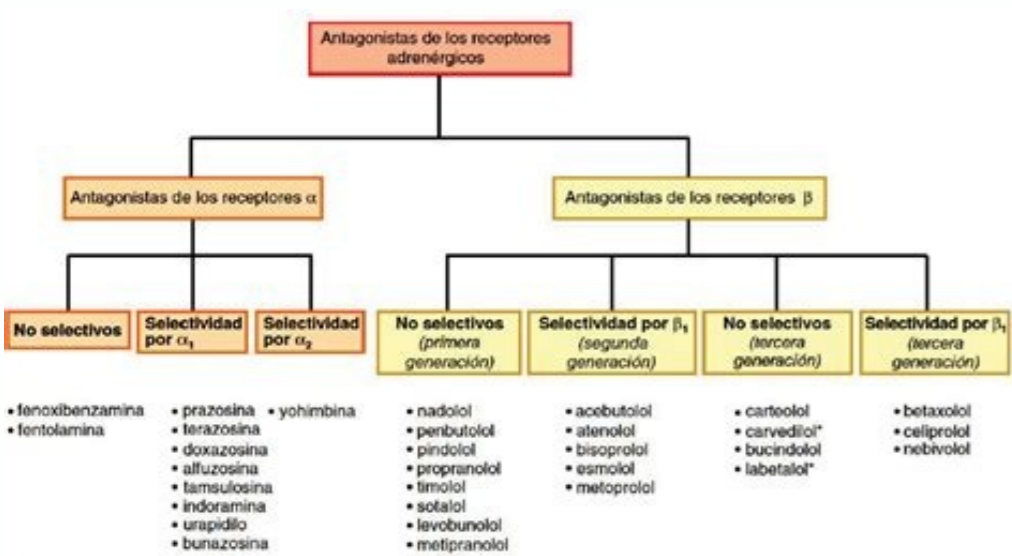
Antagonistas de los receptores adrenérgicos

Antagonistas de los receptores $\alpha$

Antagonistas de los receptores $\beta$

No selectivos

Selectividad por $\alpha_1$

Selectividad por $\alpha_2$

No selectivos (primera generación)

Selectividad por $\beta_1$ (segunda generación)

No selectivos (tercera generación)

Selectividad por $\beta_1$ (tercera generación)

• fenoxibenzamina
• fentolamina

• prazosina
• terazosina
• doxazosina
• alfuzosina
• tamsulosina
• indoramina
• urapidilo
• bunazosina

• yohimbina

• nadolol
• penbutolol
• pindolol
• propranolol
• timolol
• sotalol
• levobunolol
• metipranolol

• acebutolol
• atenolol
• bisoprolol
• esmolol
• metoprolol

• carteolol
• carvedilol*
• bucindolol
• labetalol*

• betaxolol
• celiprolol
• nebivolol